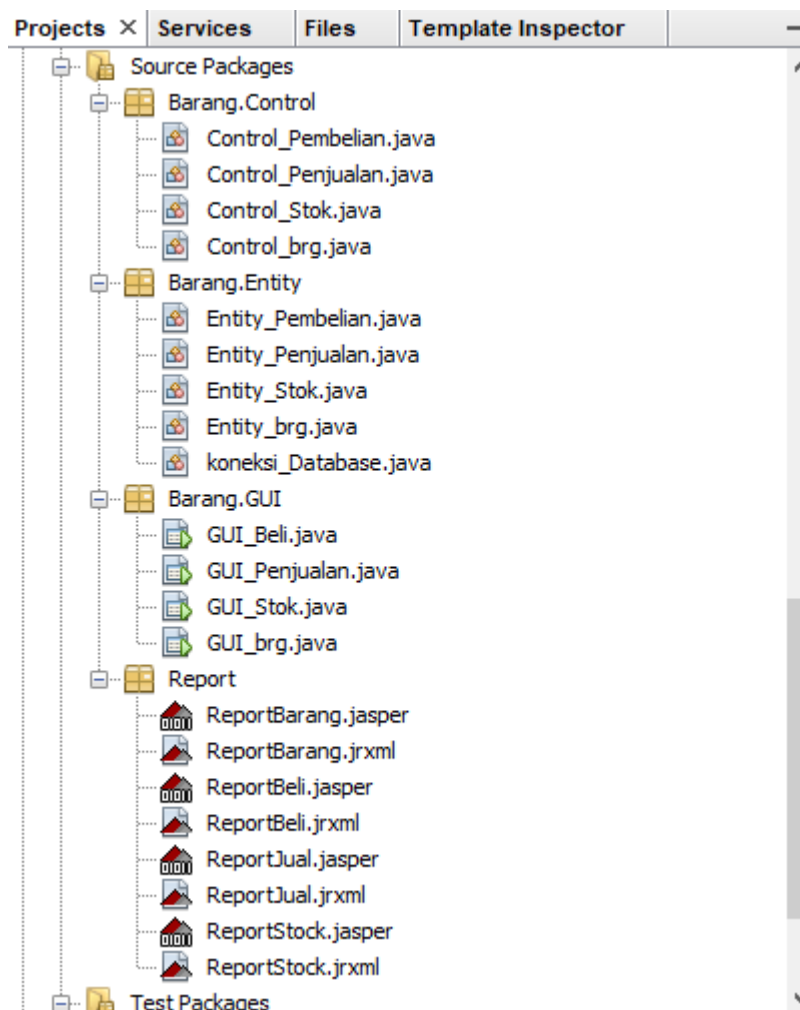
Projects × Services Files Template Inspector

Source Packages
Barang.Control
Control_Pembelian.java
Control_Penjualan.java
Control_Stok.java
Control_brg.java
Barang.Entity
Entity_Pembelian.java
Entity_Penjualan.java
Entity_Stok.java
Entity_brg.java
koneksi_Database.java
Barang.GUI
GUI_Beli.java
GUI_Penjualan.java
GUI_Stok.java
GUI_brg.java
Report
ReportBarang.jasper
ReportBarang.jrxml
ReportBeli.jasper
ReportBeli.jrxml
ReportJual.jasper
ReportJual.jrxml
ReportStock.jasper
ReportStock.jrxml
Test Packages